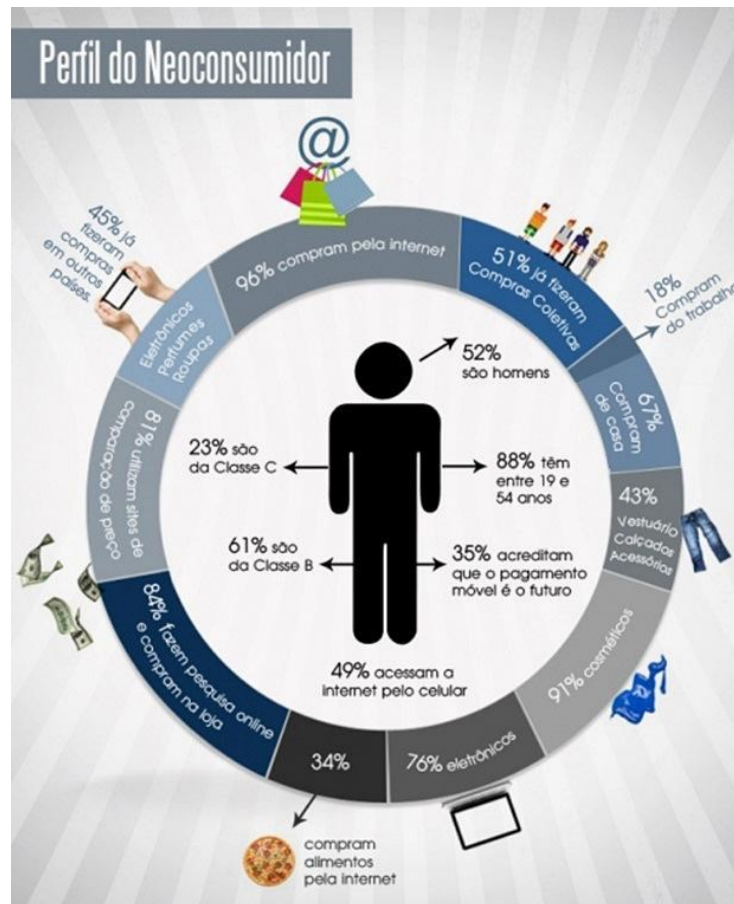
Perfil do Neoconsumidor

96% compram pela internet

51% já fizeram Compras Coletivas

18% Compram do trabalho

67% Compram de casa

43% Vestuário Calçados Acessórios

91% cosméticos

76% eletrônicos

34%

compram alimentos pela internet

84% fazem pesquisa online e compram na loja

81% utilizam sites de comparação de preço

Eletrônicos Perfumes Roupas

45% já fizeram compras em outros países

52% são homens

23% são da Classe C

88% têm entre 19 e 54 anos

61% são da Classe B

35% acreditam que o pagamento móvel é o futuro

49% acessam a internet pelo celular